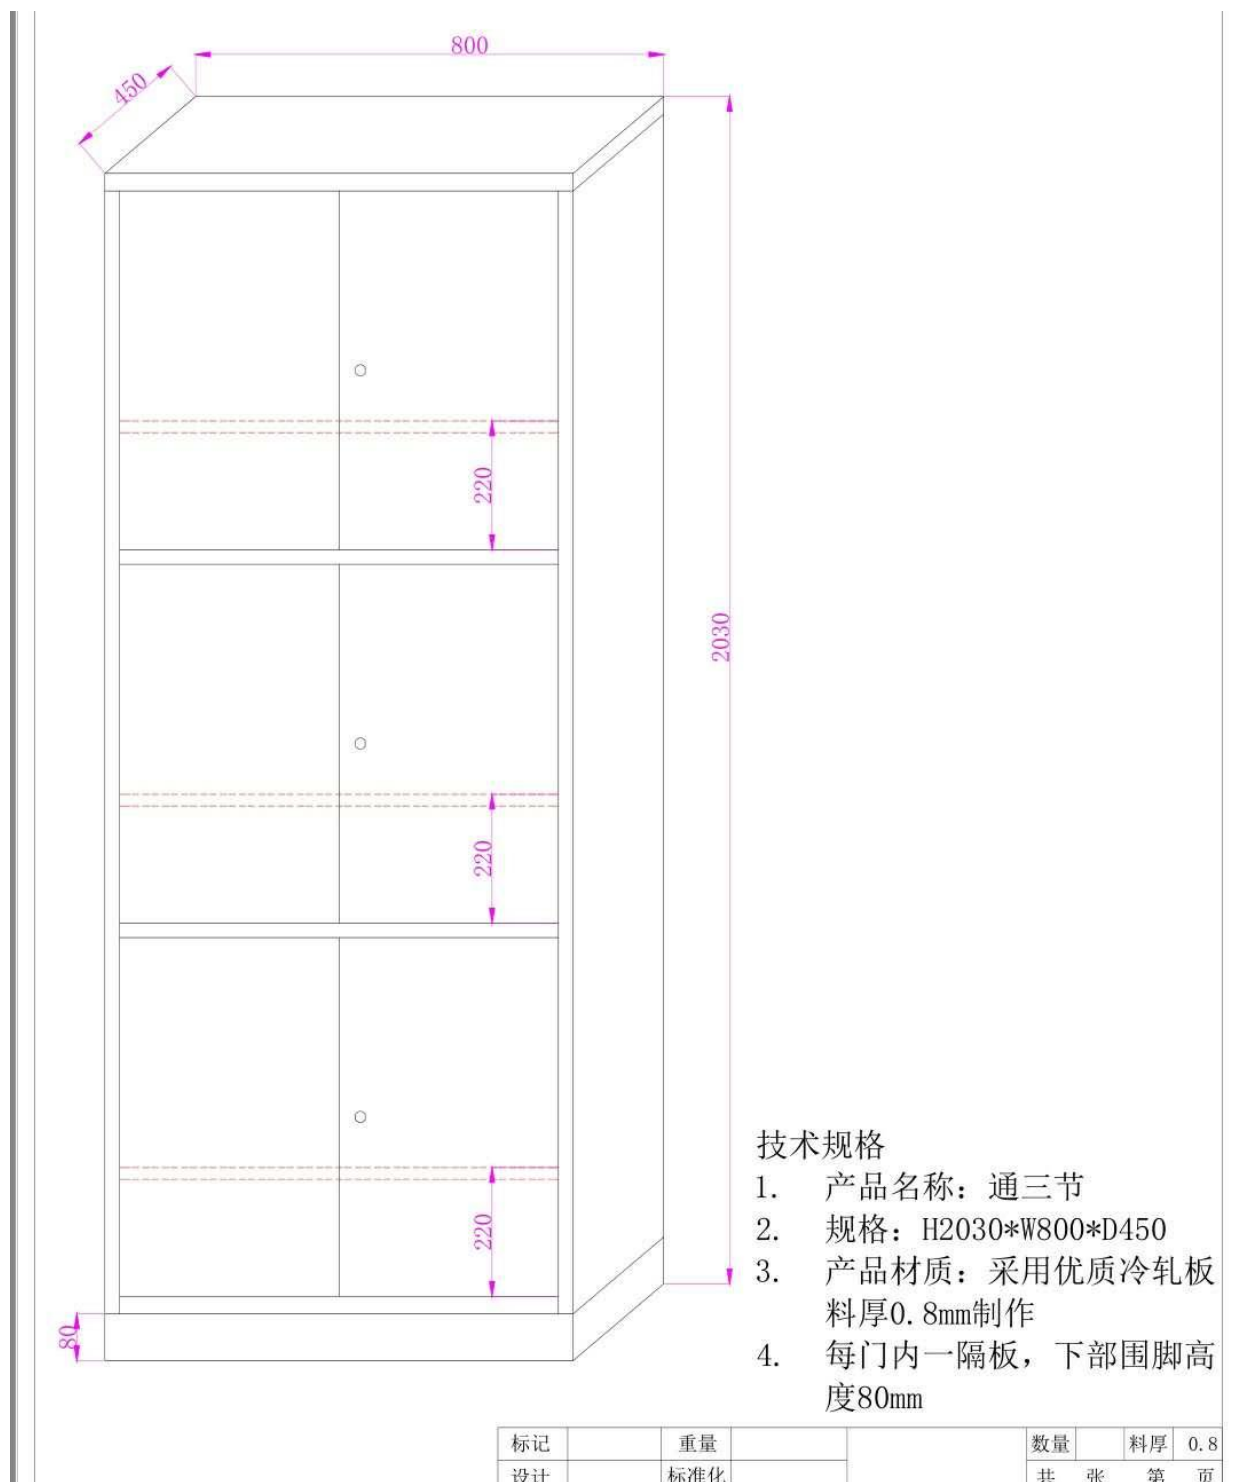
800

450

220

220

220

2030

80

技术规格
1. 产品名称：通三节
2. 规格：H2030*W800*D450
3. 产品材质：采用优质冷轧板料厚0.8mm制作
4. 每门内一隔板，下部围脚高度80mm

| 标记 | | 重量 | | | 数量 | | 料厚 | 0.8 |
|---|---|---|---|---|---|---|---|---|
| 设计 | | 标准化 | | | 共 | 张 | 第 | 页 |